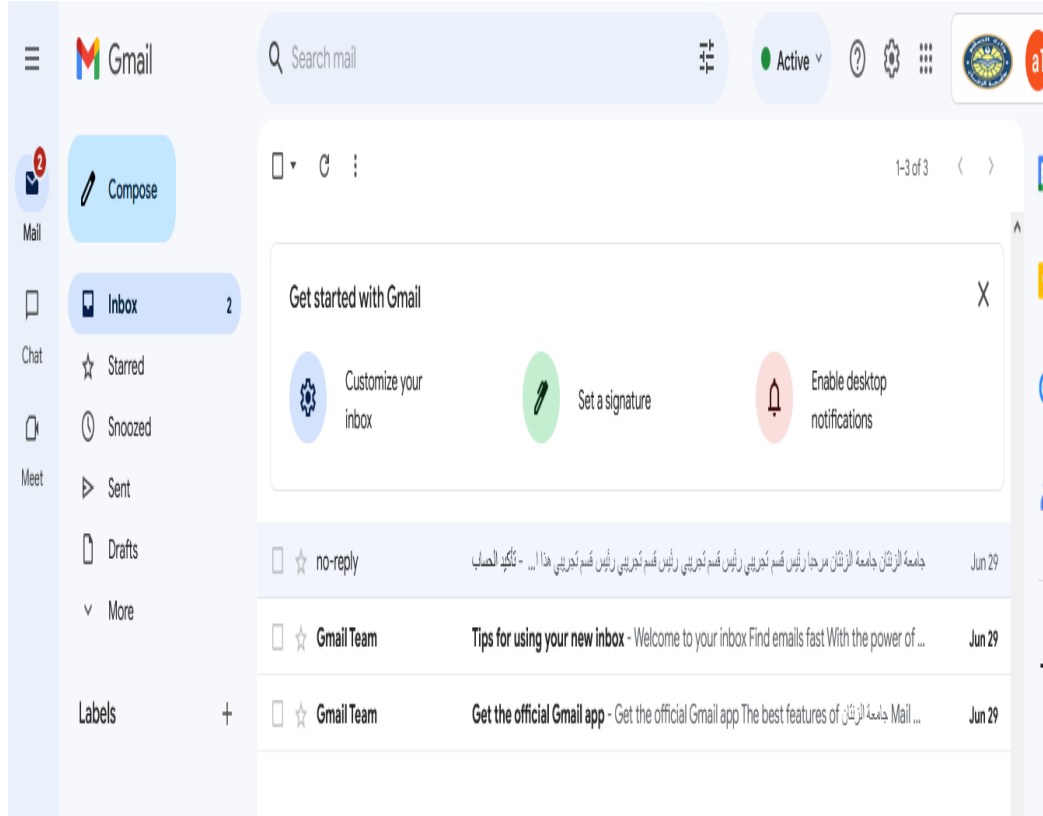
Gmail

Search mail

Active

2
Mail

Chat

Meet

Compose

Inbox 2

Starred

Snoozed

Sent

Drafts

More

Labels +

1–3 of 3

Get started with Gmail

Customize your inbox

Set a signature

Enable desktop notifications

no-reply جامعة الزنتان جامعة الزنتان مرحبا رئيس قسم تجريبي رئيس قسم تجريبي رئيس قسم تجريبي رئيس قسم تجريبي هذا ا ... - تأكيد الحساب Jun 29

Gmail Team Tips for using your new inbox - Welcome to your inbox Find emails fast With the power of ... Jun 29

Gmail Team Get the official Gmail app - Get the official Gmail app The best features of جامعة الزنتان Mail ... Jun 29